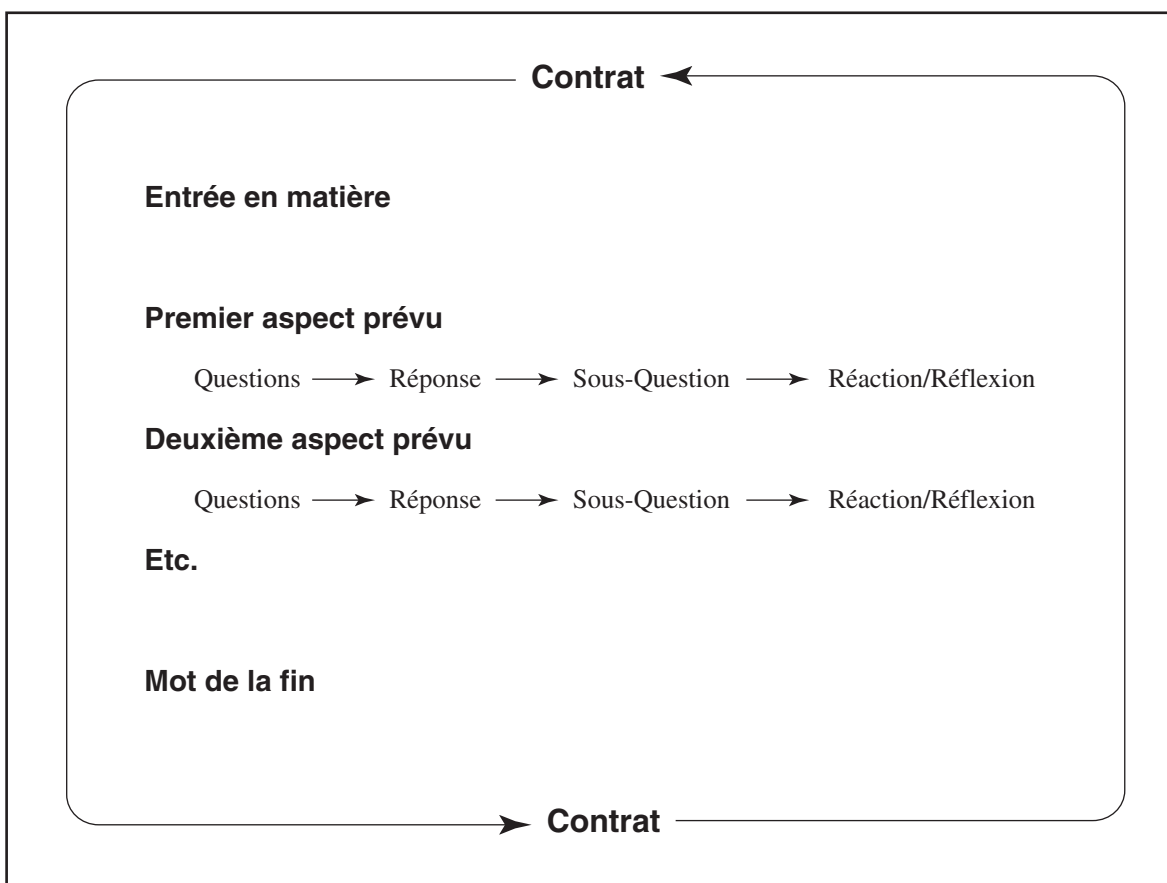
Contrat

Entrée en matière

Premier aspect prévu

Questions → Réponse → Sous-Question → Réaction/Réflexion

Deuxième aspect prévu

Questions → Réponse → Sous-Question → Réaction/Réflexion

Etc.

Mot de la fin

Contrat